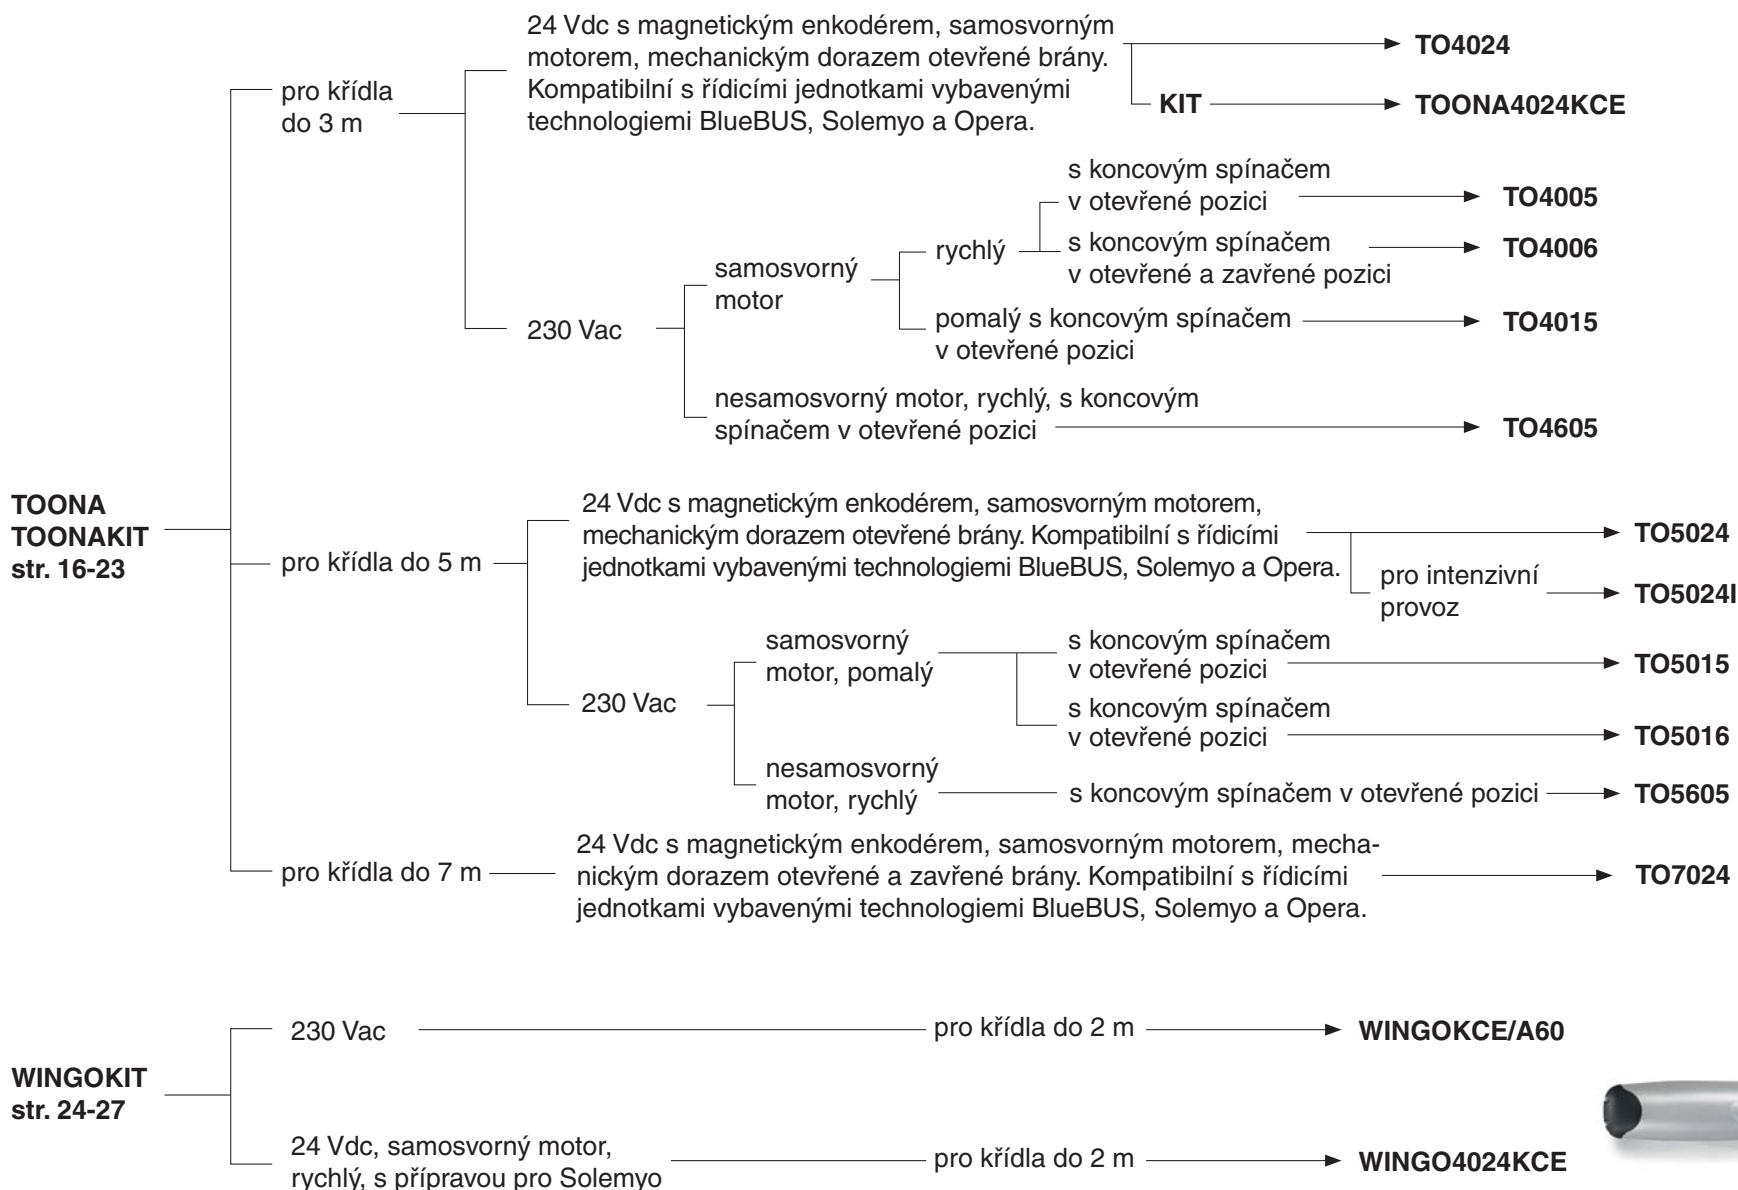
TOONA
TOONAKIT
str. 16-23

pro křídla do 3 m

24 Vdc s magnetickým enkodérem, samosvorným motorem, mechanickým dorazem otevřené brány. Kompatibilní s řídicími jednotkami vybavenými technologiemi BlueBUS, Solemyo a Opera.

TO4024

KIT

TOONA4024KCE

230 Vac

samosvorný motor

rychlý

s koncovým spínačem v otevřené pozici

TO4005

s koncovým spínačem v otevřené a zavřené pozici

TO4006

pomalý s koncovým spínačem v otevřené pozici

TO4015

nesamosvorný motor, rychlý, s koncovým spínačem v otevřené pozici

TO4605

pro křídla do 5 m

24 Vdc s magnetickým enkodérem, samosvorným motorem, mechanickým dorazem otevřené brány. Kompatibilní s řídicími jednotkami vybavenými technologiemi BlueBUS, Solemyo a Opera.

TO5024

pro intenzivní provoz

TO5024I

230 Vac

samosvorný motor, pomalý

s koncovým spínačem v otevřené pozici

TO5015

s koncovým spínačem v otevřené pozici

TO5016

nesamosvorný motor, rychlý

s koncovým spínačem v otevřené pozici

TO5605

pro křídla do 7 m

24 Vdc s magnetickým enkodérem, samosvorným motorem, mechanickým dorazem otevřené a zavřené brány. Kompatibilní s řídicími jednotkami vybavenými technologiemi BlueBUS, Solemyo a Opera.

TO7024

WINGOKIT
str. 24-27

230 Vac

pro křídla do 2 m

WINGOKCE/A60

24 Vdc, samosvorný motor, rychlý, s přípravou pro Solemyo

pro křídla do 2 m

WINGO4024KCE